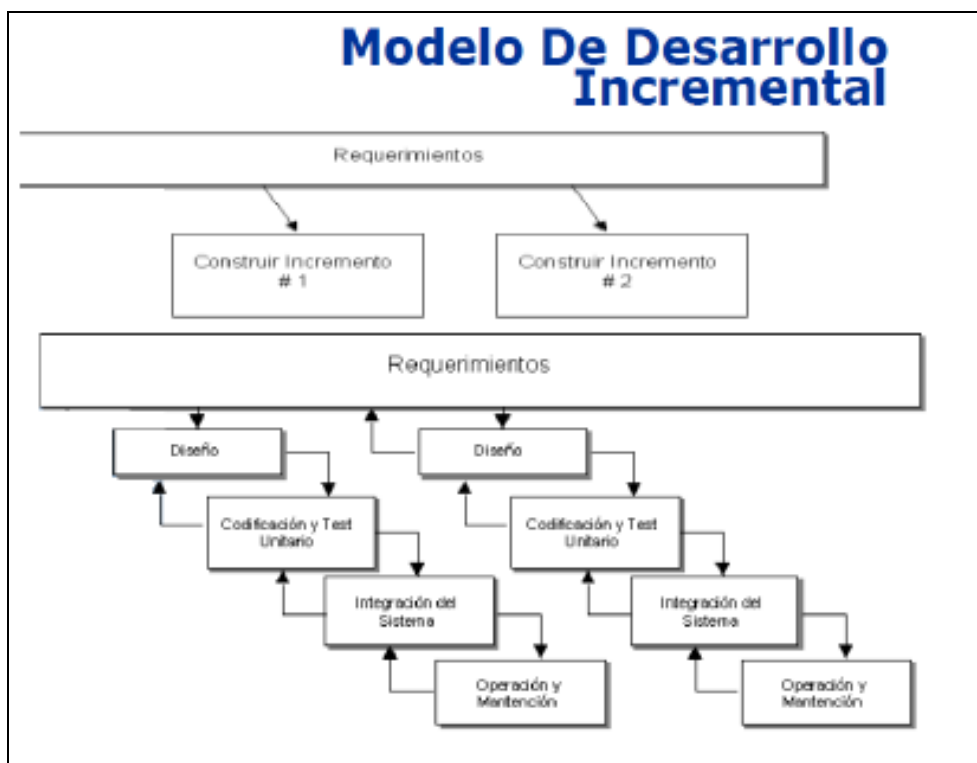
Modelo De Desarrollo Incremental

Requerimientos

Construir Incremento # 1

Construir Incremento # 2

Requerimientos

Diseño

Codificación y Test Unitario

Integración del Sistema

Operación y Mantención

Diseño

Codificación y Test Unitario

Integración del Sistema

Operación y Mantención